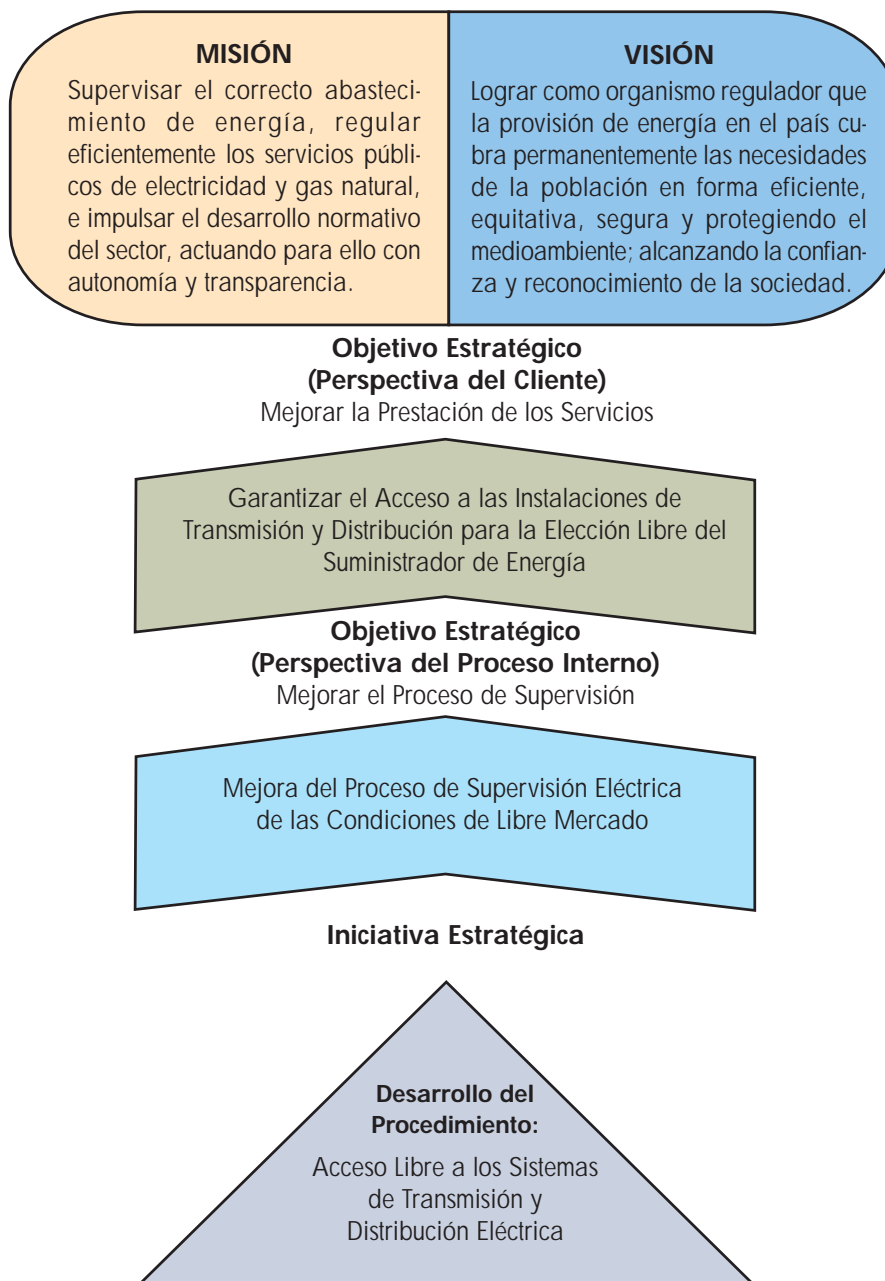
MISIÓN

Supervisar el correcto abastecimiento de energía, regular eficientemente los servicios públicos de electricidad y gas natural, e impulsar el desarrollo normativo del sector, actuando para ello con autonomía y transparencia.

VISIÓN

Lograr como organismo regulador que la provisión de energía en el país cubra permanentemente las necesidades de la población en forma eficiente, equitativa, segura y protegiendo el medioambiente; alcanzando la confianza y reconocimiento de la sociedad.

Objetivo Estratégico
(Perspectiva del Cliente)
Mejorar la Prestación de los Servicios

Garantizar el Acceso a las Instalaciones de Transmisión y Distribución para la Elección Libre del Suministrador de Energía

Objetivo Estratégico
(Perspectiva del Proceso Interno)
Mejorar el Proceso de Supervisión

Mejora del Proceso de Supervisión Eléctrica de las Condiciones de Libre Mercado

Iniciativa Estratégica

Desarrollo del Procedimiento:

Acceso Libre a los Sistemas de Transmisión y Distribución Eléctrica